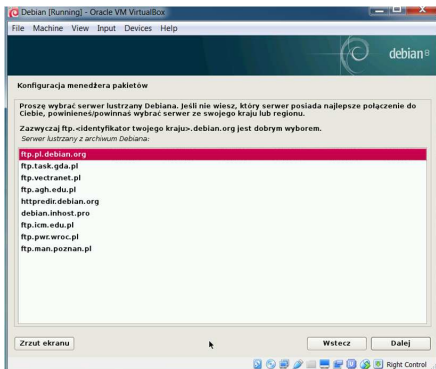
Debian [Running] - Oracle VM VirtualBox

File Machine View Input Devices Help

debian

Konfiguracja menedżera pakietów

Proszę wybrać serwer lustrzany Debiana. Jeśli nie wiesz, który serwer posiada najlepsze połączenie do Ciebie, powinieneś/powinnaś wybrać serwer ze swojego kraju lub regionu.

Zazwyczaj ftp.<identyfikator twojego kraju>.debian.org jest dobrym wyborem.

Serwer lustrzany z archiwum Debiana:

ftp.pl.debian.org
ftp.task.gda.pl
ftp.vectranet.pl
ftp.agh.edu.pl
httpredir.debian.org
debian.inhost.pro
ftp.icm.edu.pl
ftp.pwr.wroc.pl
ftp.man.poznan.pl

Zrzut ekranu

Wstecz

Dalej

Right Control